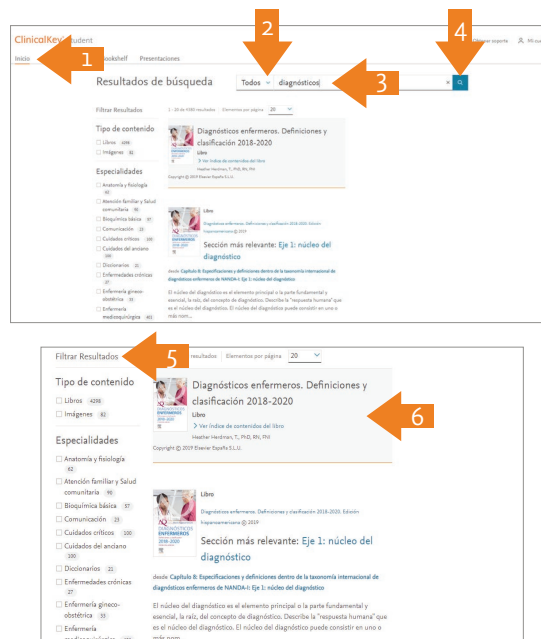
ClinicalKey Student
Inicio
1
Bookshelf Presentaciones
2
4
Obtener soporte
Resultados de búsqueda
Todos
diagnósticos
3
Filtrar Resultados
1 - 20 de 4300 resultados Elementos por página 20
Tipo de contenido
Libros 4298
Imágenes 82
Especialidades
Anatomía y fisiología 62
Atención familiar y Salud comunitaria 90
Bioquímica básica 57
Comunicación 23
Cuidados críticos 100
Cuidados del anciano 100
Diccionarios 21
Enfermedades crónicas 27
Enfermería gineco-obstétrica 53
Enfermería medicoquirúrgica 400
Diagnósticos enfermeros. Definiciones y clasificación 2018-2020
Libro
Ver índice de contenidos del libro
Heather Herdman, T., PhD, RN, FNI
Copyright © 2019 Elsevier España S.L.U.
Libro
Diagnósticos enfermeros. Definiciones y clasificación 2018-2020. Edición hispanoamericana © 2019
Sección más relevante: Eje 1: núcleo del diagnóstico
desde Capítulo 8: Especificaciones y definiciones dentro de la taxonomía internacional de diagnósticos enfermeros de NANDA-I: Eje 1: núcleo del diagnóstico
El núcleo del diagnóstico es el elemento principal o la parte fundamental y esencial, la raíz, del concepto de diagnóstico. Describe la "respuesta humana" que es el núcleo del diagnóstico. El núcleo del diagnóstico puede consistir en uno o más nom...

Filtrar Resultados
5
resultados Elementos por página 20
Tipo de contenido
Libros 4298
Imágenes 82
Especialidades
Anatomía y fisiología 62
Atención familiar y Salud comunitaria 90
Bioquímica básica 57
Comunicación 23
Cuidados críticos 100
Cuidados del anciano 100
Diccionarios 21
Enfermedades crónicas 27
Enfermería gineco-obstétrica 53
Enfermería
Diagnósticos enfermeros. Definiciones y clasificación 2018-2020
Libro
Ver índice de contenidos del libro
Heather Herdman, T., PhD, RN, FNI
Copyright © 2019 Elsevier España S.L.U.
6
NANDA DIAGNÓSTICOS ENFERMEROS 2018-2020
Libro
Diagnósticos enfermeros. Definiciones y clasificación 2018-2020. Edición hispanoamericana © 2019
Sección más relevante: Eje 1: núcleo del diagnóstico
desde Capítulo 8: Especificaciones y definiciones dentro de la taxonomía internacional de diagnósticos enfermeros de NANDA-I: Eje 1: núcleo del diagnóstico
El núcleo del diagnóstico es el elemento principal o la parte fundamental y esencial, la raíz, del concepto de diagnóstico. Describe la "respuesta humana" que es el núcleo del diagnóstico. El núcleo del diagnóstico puede consistir en uno o más nom...